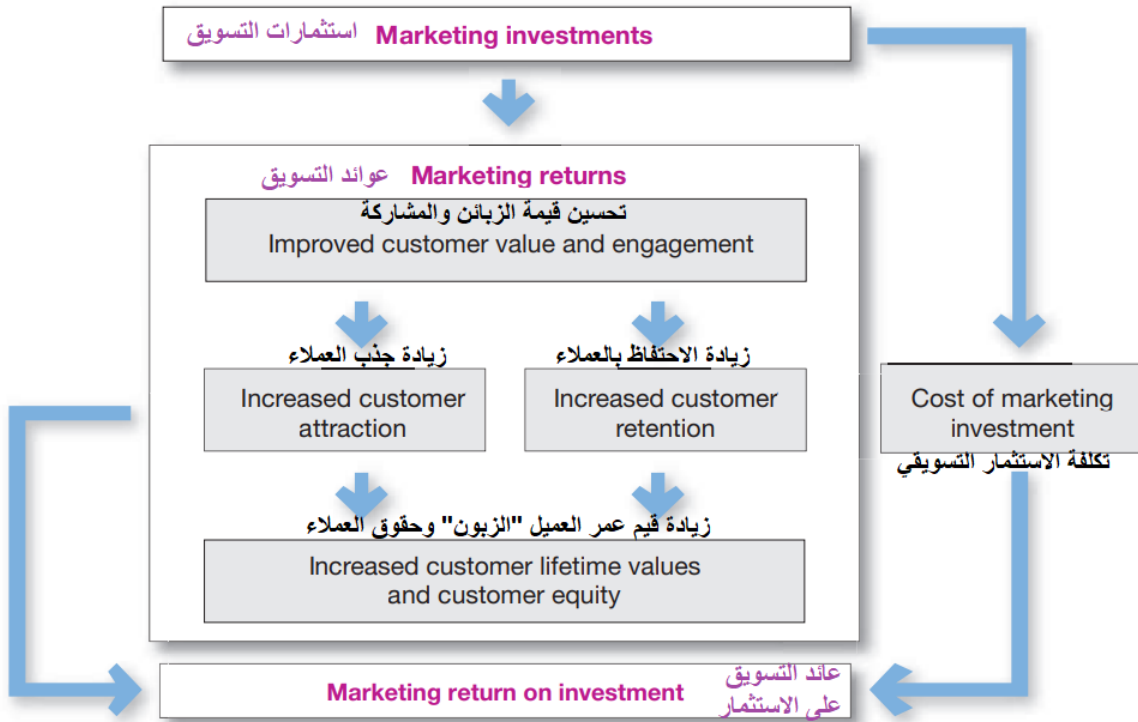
Marketing investments استثمارات التسويق

Marketing returns عوائد التسويق

تحسين قيمة الزبائن والمشاركة
Improved customer value and engagement

زيادة جذب العملاء
Increased customer attraction

زيادة الاحتفاظ بالعملاء
Increased customer retention

زيادة قيم عمر العميل "الزبون" وحقوق العملاء
Increased customer lifetime values and customer equity

Cost of marketing investment
تكلفة الاستثمار التسويقي

Marketing return on investment
عائد التسويق على الاستثمار